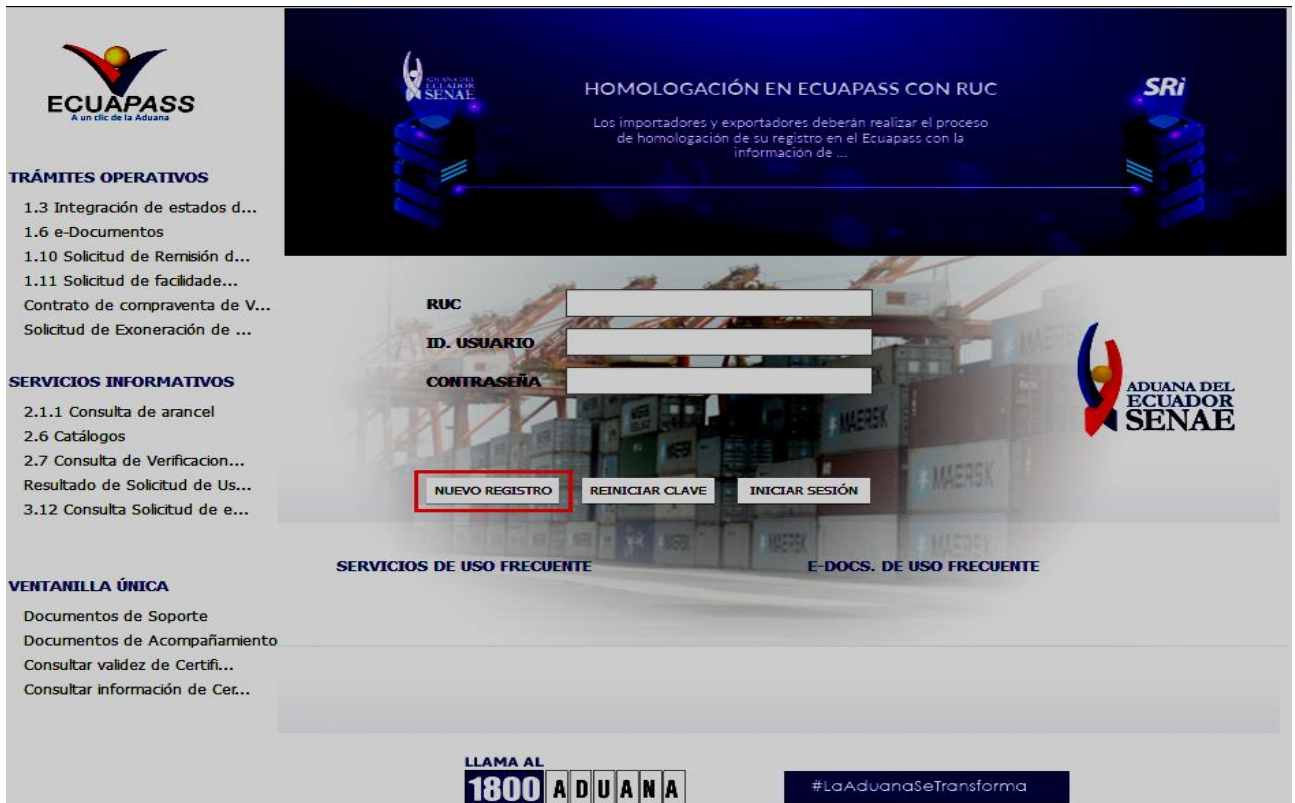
ECUAPASS
A un clic de la Aduana

TRÁMITES OPERATIVOS
1.3 Integración de estados d...
1.6 e-Documentos
1.10 Solicitud de Remisión d...
1.11 Solicitud de facilidade...
Contrato de compraventa de V...
Solicitud de Exoneración de ...

SERVICIOS INFORMATIVOS
2.1.1 Consulta de arancel
2.6 Catálogos
2.7 Consulta de Verificacion...
Resultado de Solicitud de Us...
3.12 Consulta Solicitud de e...

VENTANILLA ÚNICA
Documentos de Soporte
Documentos de Acompañamiento
Consultar validez de Certifi...
Consultar información de Cer...

ADUANA DEL ECUADOR SENAE

HOMOLOGACIÓN EN ECUAPASS CON RUC
Los importadores y exportadores deberán realizar el proceso de homologación de su registro en el Ecuapass con la información de ...

SRi

RUC
ID. USUARIO
CONTRASEÑA

ADUANA DEL ECUADOR SENAE

NUEVO REGISTRO
REINICIAR CLAVE
INICIAR SESIÓN

SERVICIOS DE USO FRECUENTE
E-DOCS. DE USO FRECUENTE

LLAMA AL
1800 ADUANA

#LaAduanaSeTransforma